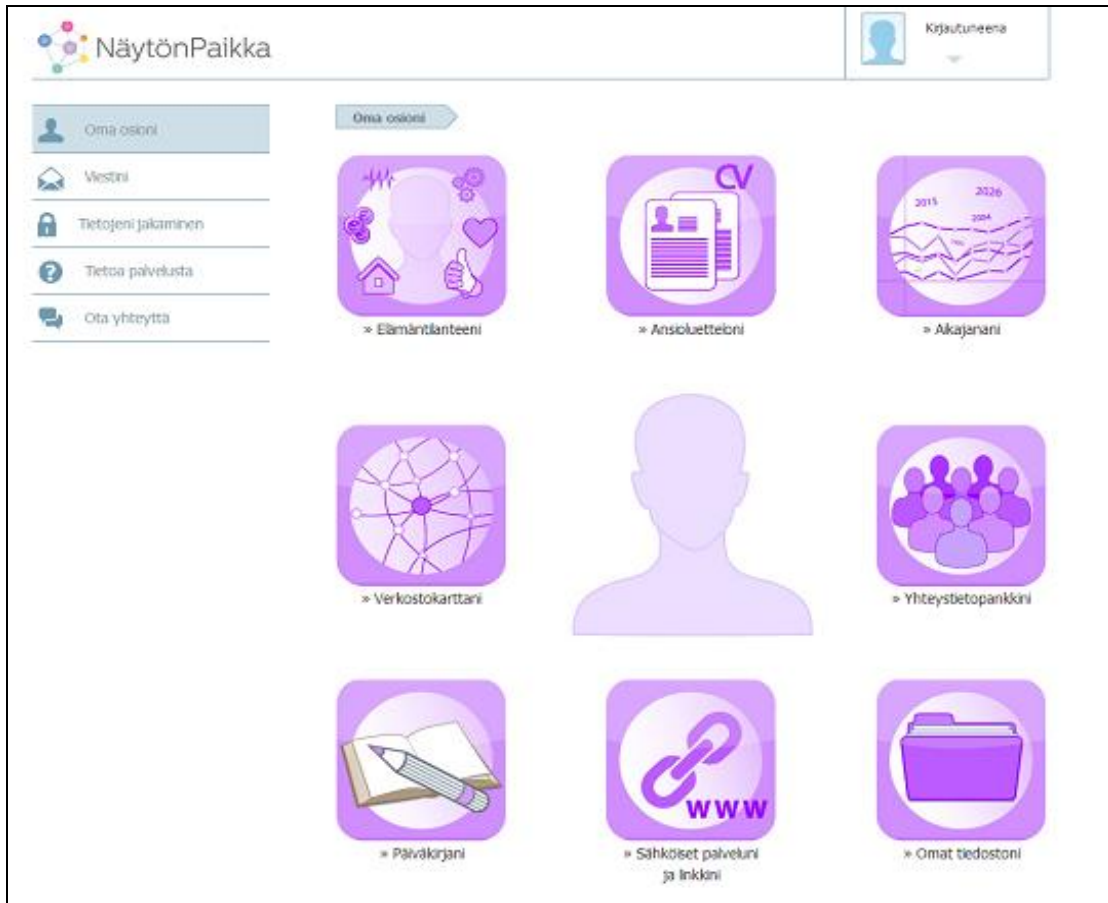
NäytönPaikka

Kirjautuneena

Oma osioni
Viestini
Tietojeni jakaminen
Tietoa palvelusta
Ota yhteyttä

Oma osioni

CV

2015
2026
2004

» Elämäntilanteeni
» Ansioluetteloni
» Aikajanani

» Verkostokarttani
» Yhteystietopankkini

www

» Päiväkirjani
» Sähköiset palveluni ja linkkini
» Omat tiedostoni